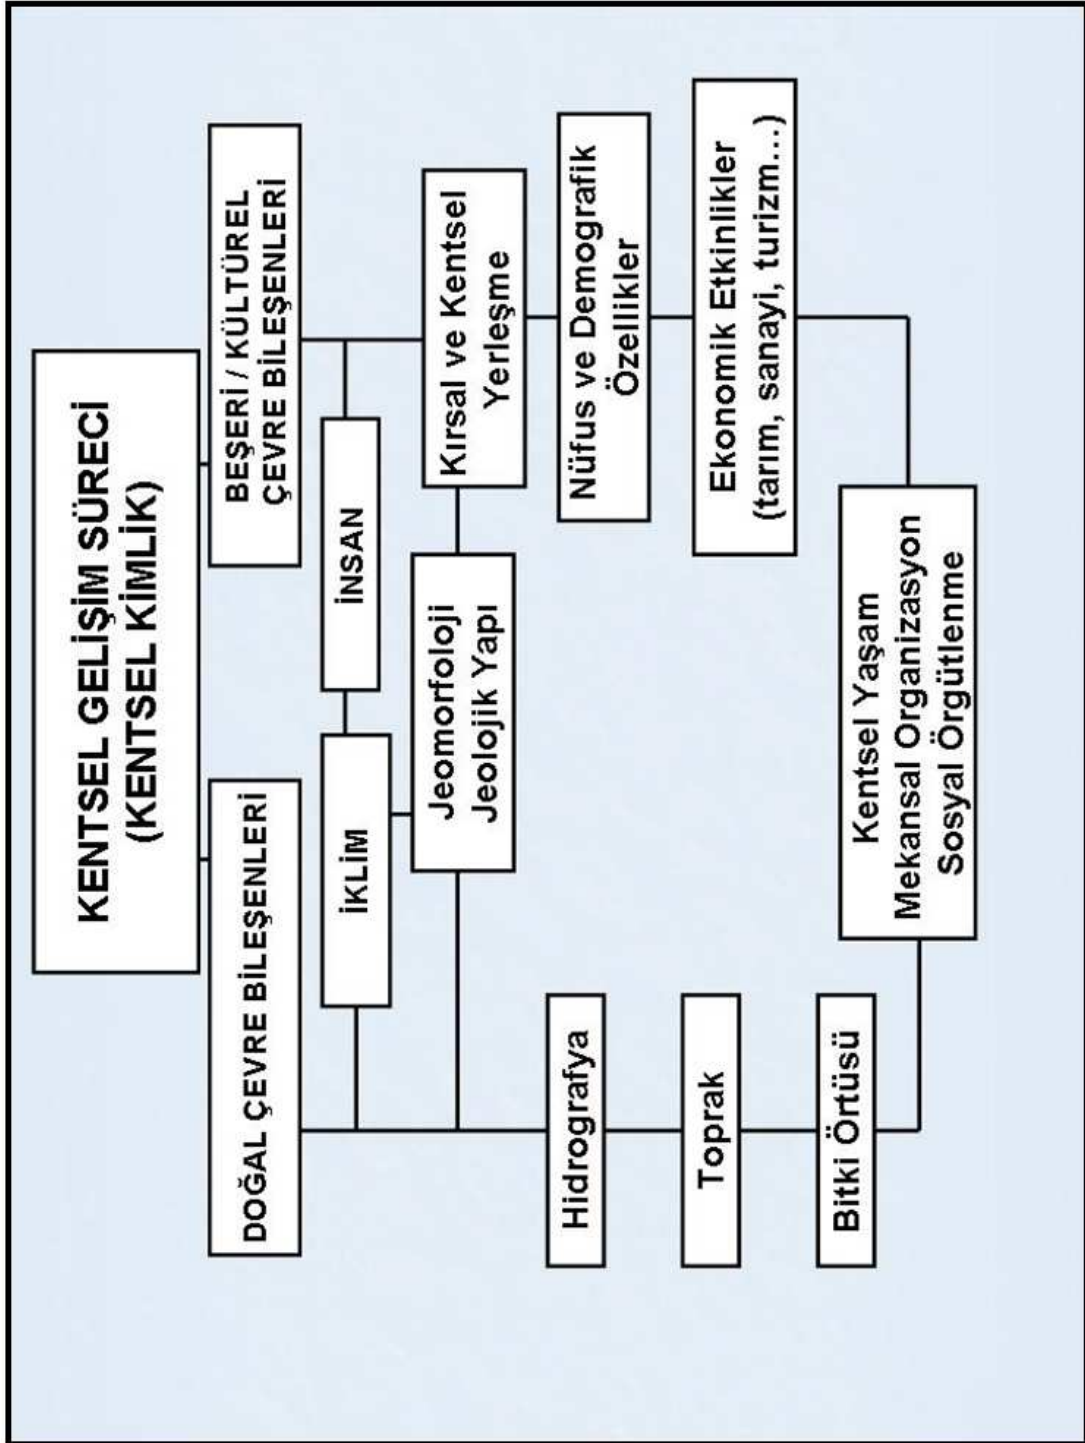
KENTSEL GELİŞİM SÜRECİ
(KENTSEL KİMLİK)

DOĞAL ÇEVRE BİLEŞENLERİ

BEŞERİ / KÜLTÜREL
ÇEVRE BİLEŞENLERİ

İKLİM

İNSAN

Jeomorfoloji
Jeolojik Yapı

Kırsal ve Kentsel
Yerleşme

Nüfus ve Demografik
Özellikler

Ekonomik Etkinlikler
(tarım, sanayi, turizm…)

Hidrografya

Toprak

Bitki Örtüsü

Kentsel Yaşam
Mekansal Organizasyon
Sosyal Örgütlenme